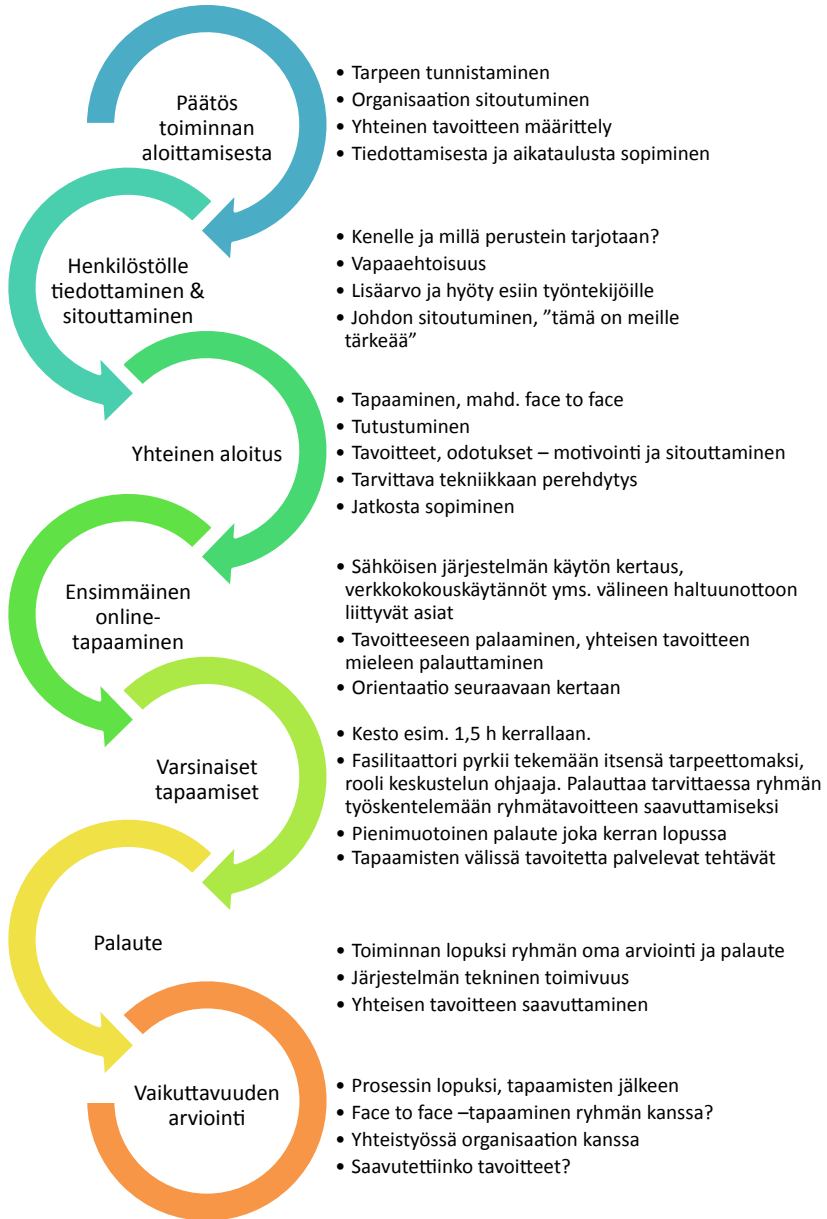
Päätös toiminnan aloittamisesta

- Tarpeen tunnistaminen
- Organisaation sitoutuminen
- Yhteinen tavoitteen määrittely
- Tiedottamisesta ja aikataulusta sopiminen

Henkilöstölle tiedottaminen & sitouttaminen

- Kenelle ja millä perustein tarjotaan?
- Vapaaehtoisuus
- Lisäarvo ja hyöty esiin työntekijöille
- Johdon sitoutuminen, "tämä on meille tärkeää"

Yhteinen aloitus

- Tapaaminen, mahd. face to face
- Tutustuminen
- Tavoitteet, odotukset – motivointi ja sitouttaminen
- Tarvittava tekniikkaan perehdytys
- Jatkosta sopiminen

Ensimmäinen online-tapaaminen

- Sähköisen järjestelmän käytön kertaus, verkkokokouskäytännöt yms. välineen haltuunottoon liittyvät asiat
- Tavoitteeseen palaaminen, yhteisen tavoitteen mieleen palauttaminen
- Orientaatio seuraavaan kertaan

Varsinaiset tapaamiset

- Kesto esim. 1,5 h kerrallaan.
- Fasilitaattori pyrkii tekemään itsensä tarpeettomaksi, rooli keskustelun ohjaaja. Palauttaa tarvittaessa ryhmän työskentelemään ryhmätavoitteen saavuttamiseksi
- Pienimuotoinen palaute joka kerran lopussa
- Tapaamisten välissä tavoitetta palvelevat tehtävät

Palaute

- Toiminnan lopuksi ryhmän oma arviointi ja palaute
- Järjestelmän tekninen toimivuus
- Yhteisen tavoitteen saavuttaminen

Vaikuttavuuden arviointi

- Prosessin lopuksi, tapaamisten jälkeen
- Face to face –tapaaminen ryhmän kanssa?
- Yhteistyössä organisaation kanssa
- Saavutettiinko tavoitteet?